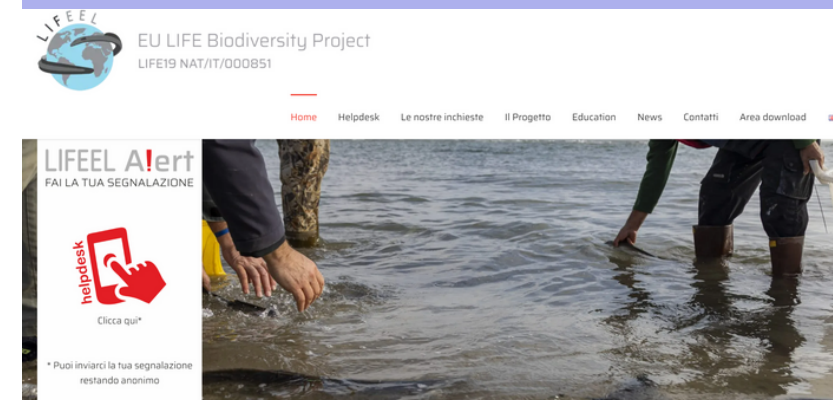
LIFEEL

EU LIFE Biodiversity Project
LIFE19 NAT/IT/000851

Home Helpdesk Le nostre inchieste Il Progetto Education News Contatti Area download

LIFEEL A!ert
FAI LA TUA SEGNALAZIONE

helpdesk

Clicca qui*

* Puoi inviarci la tua segnalazione restando anonimo